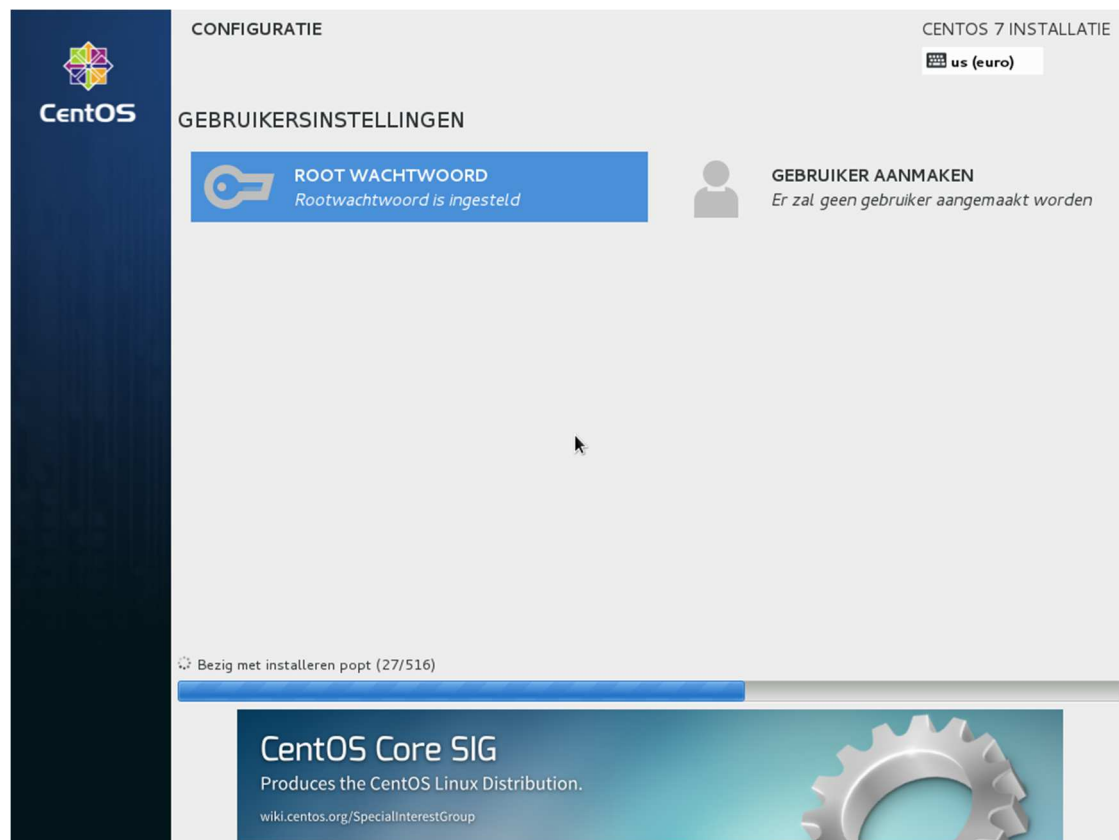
CentOS

CONFIGURATIE

CENTOS 7 INSTALLATIE

us (euro)

GEBRUIKERSINSTELLINGEN

ROOT WACHTWOORD
Rootwachtwoord is ingesteld

GEBRUIKER AANMAKEN
Er zal geen gebruiker aangemaakt worden

Bezig met installeren popt (27/516)

CentOS Core SIG
Produces the CentOS Linux Distribution.
wiki.centos.org/SpecialInterestGroup